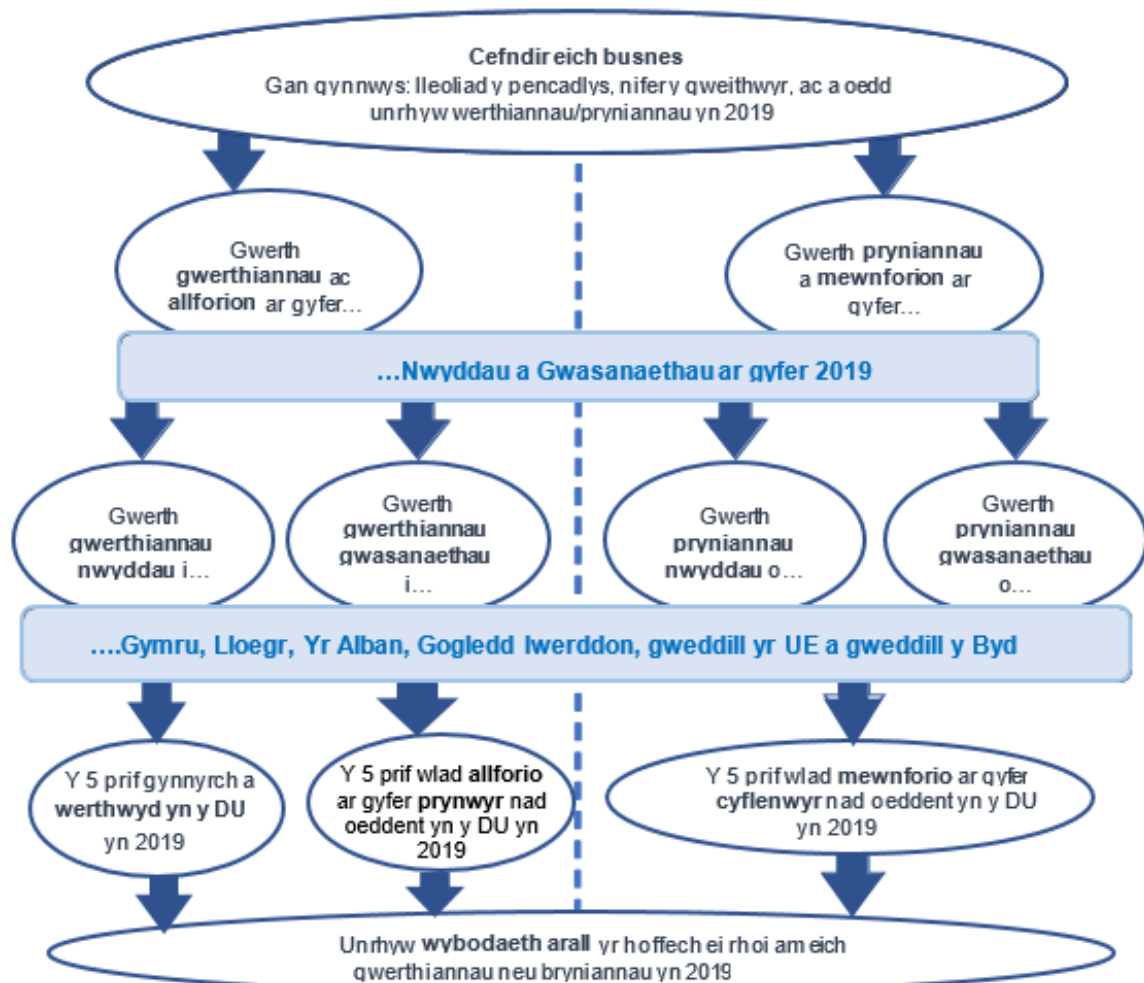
Cefndir eich busnes
Gan gynnwys: lleoliad y pencadlys, nifer y gweithwyr, ac a oedd unrhyw werthiannau/pryniannau yn 2019

Gwerth gwerthiannau ac allforion ar gyfer…

Gwerth pryniannau a mewnforion ar gyfer…

…Nwyddau a Gwasanaethau ar gyfer 2019

Gwerth gwerthiannau nwyddau i…

Gwerth gwerthiannau gwasanaethau i…

Gwerth pryniannau nwyddau o…

Gwerth pryniannau gwasanaethau o…

….Gymru, Lloegr, Yr Alban, Gogledd Iwerddon, gweddill yr UE a gweddill y Byd

Y 5 prif gynnyrch a werthwyd yn y DU yn 2019

Y 5 prif wlad allforio ar gyfer prynwyr nad oeddent yn y DU yn 2019

Y 5 prif wlad mewnforio ar gyfer cyflenwyr nad oeddent yn y DU yn 2019

Unrhyw wybodaeth arall yr hoffech ei rhoi am eich gwerthiannau neu bryniannau yn 2019